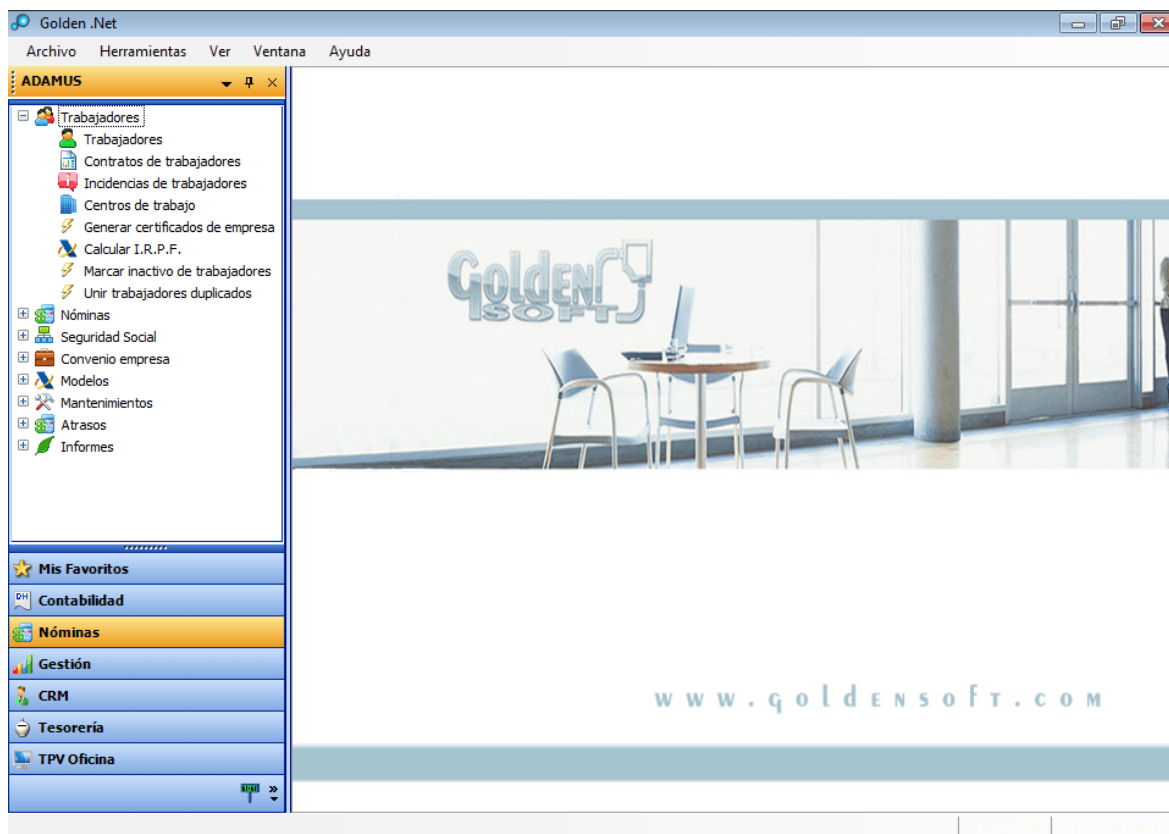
Golden .Net

Archivo Herramientas Ver Ventana Ayuda

ADAMUS

Trabajadores
Trabajadores
Contratos de trabajadores
Incidencias de trabajadores
Centros de trabajo
Generar certificados de empresa
Calcular I.R.P.F.
Marcar inactivo de trabajadores
Unir trabajadores duplicados
Nóminas
Seguridad Social
Convenio empresa
Modelos
Mantenimientos
Atrasos
Informes

Mis Favoritos
Contabilidad
Nóminas
Gestión
CRM
Tesorería
TPV Oficina

GOLDEN SOFT

www.goldensoft.com